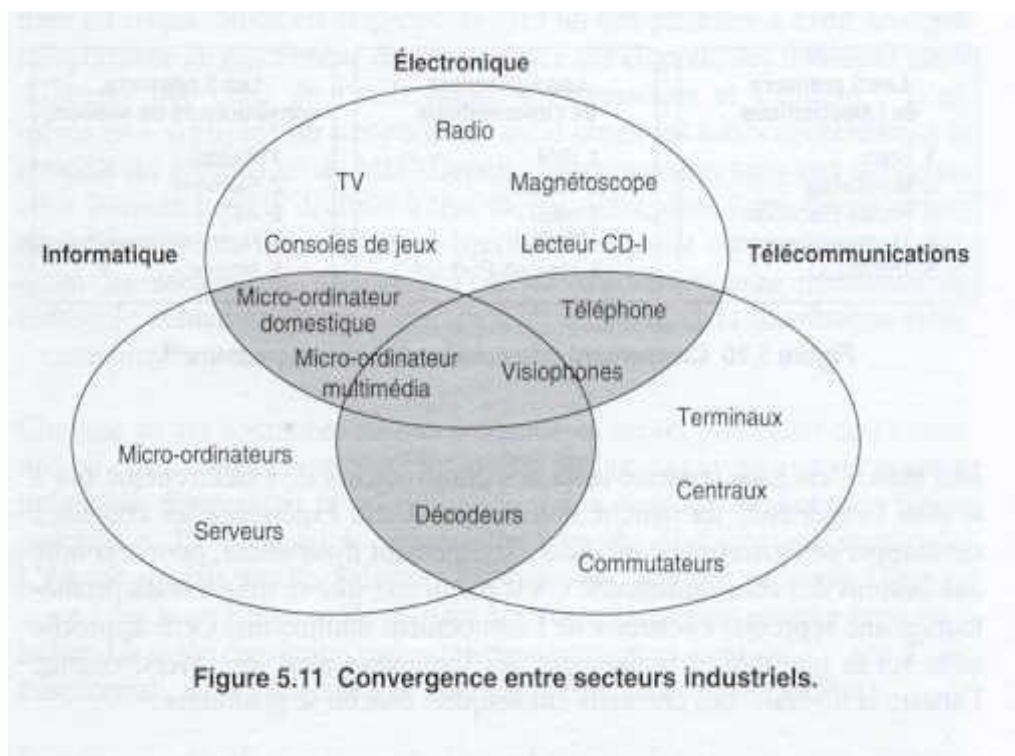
Électronique

Radio

TV

Magnétoscope

Consoles de jeux

Lecteur CD-I

Informatique

Télécommunications

Micro-ordinateur domestique

Téléphone

Micro-ordinateur multimédia

Visiophones

Terminaux

Micro-ordinateurs

Centraux

Serveurs

Décodeurs

Commutateurs

Figure 5.11 Convergence entre secteurs industriels.